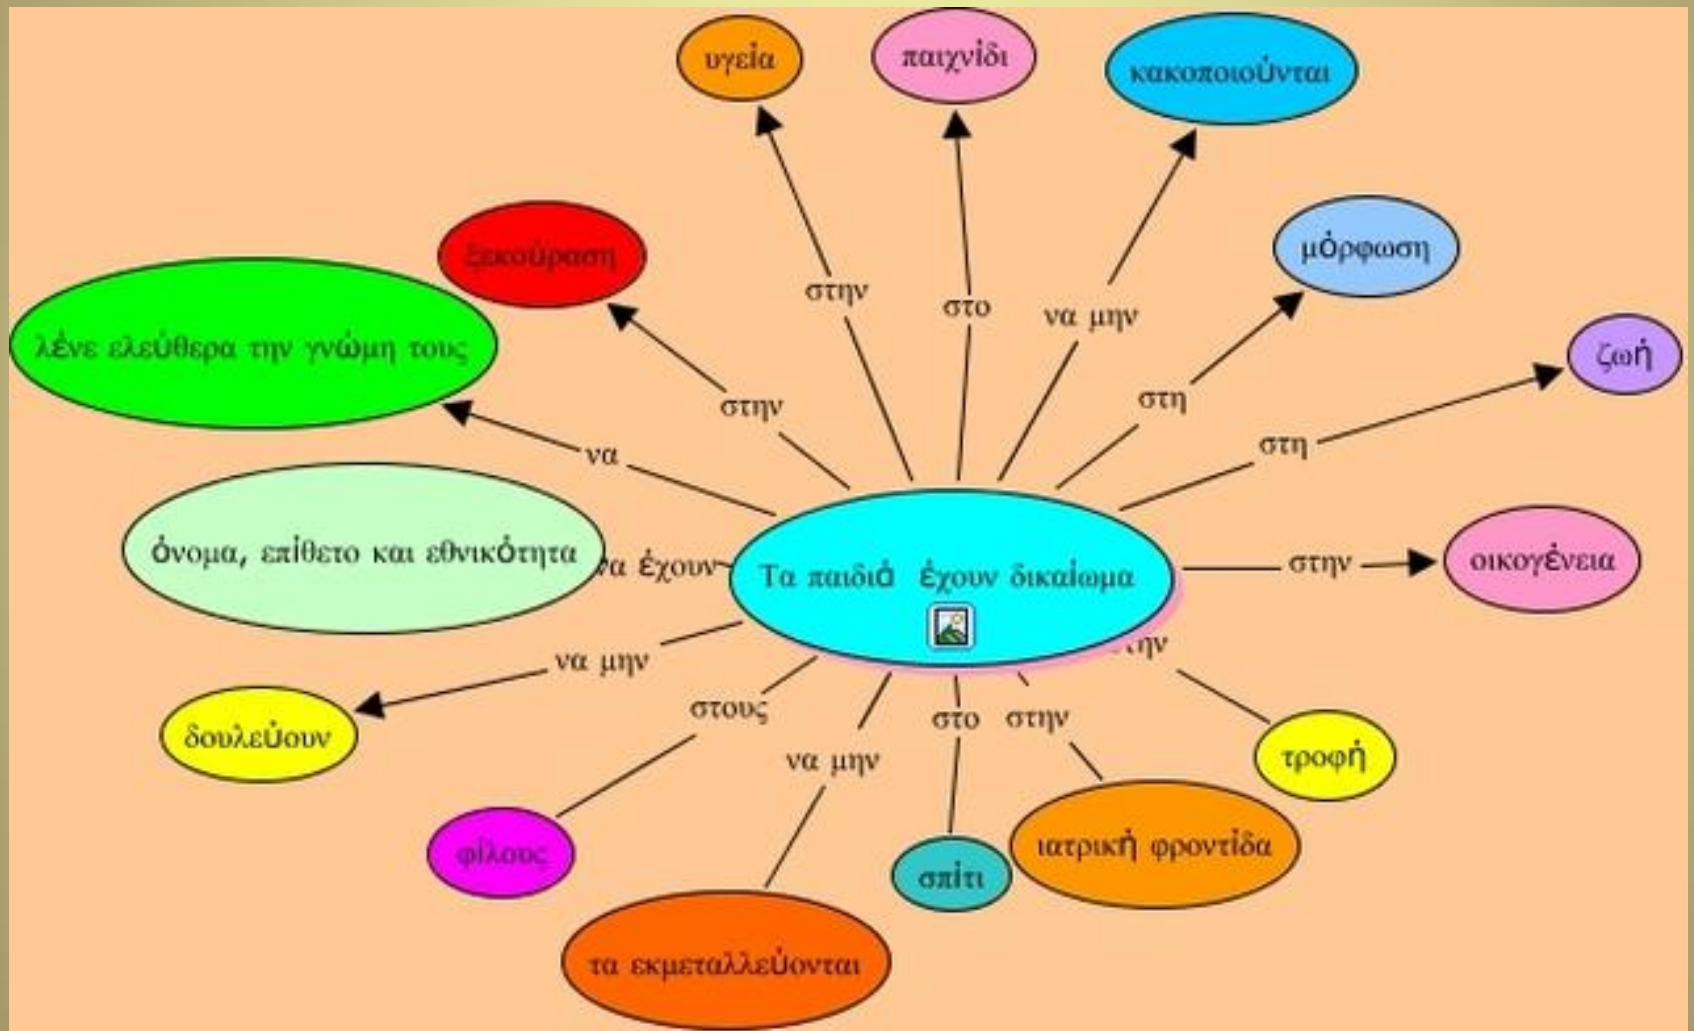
υγεία

παιχνίδι

κακοποιούνται

ξεκούραση

μόρφωση

λένε ελεύθερα την γνώμη τους

ζωή

στην

στο

να μην

στην

στη

να

στη

όνομα, επίθετο και εθνικότητα

να έχουν

Τα παιδιά έχουν δικαίωμα

στην

οικογένεια

να μην

στην

δουλεύουν

στους

τροφή

να μην

στο

στην

φίλους

σπίτι

ιατρική φροντίδα

τα εκμεταλλεύονται